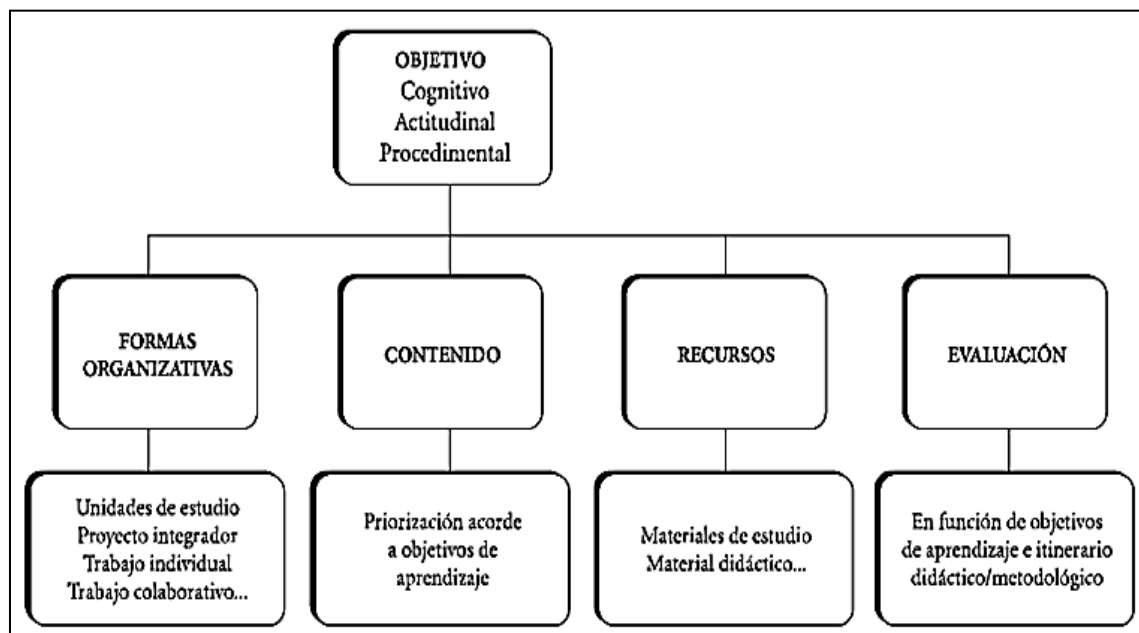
OBJETIVO
Cognitivo
Actitudinal
Procedimental

FORMAS ORGANIZATIVAS

CONTENIDO

RECURSOS

EVALUACIÓN

Unidades de estudio
Proyecto integrador
Trabajo individual
Trabajo colaborativo...

Priorización acorde a objetivos de aprendizaje

Materiales de estudio
Material didáctico...

En función de objetivos de aprendizaje e itinerario didáctico/metodológico